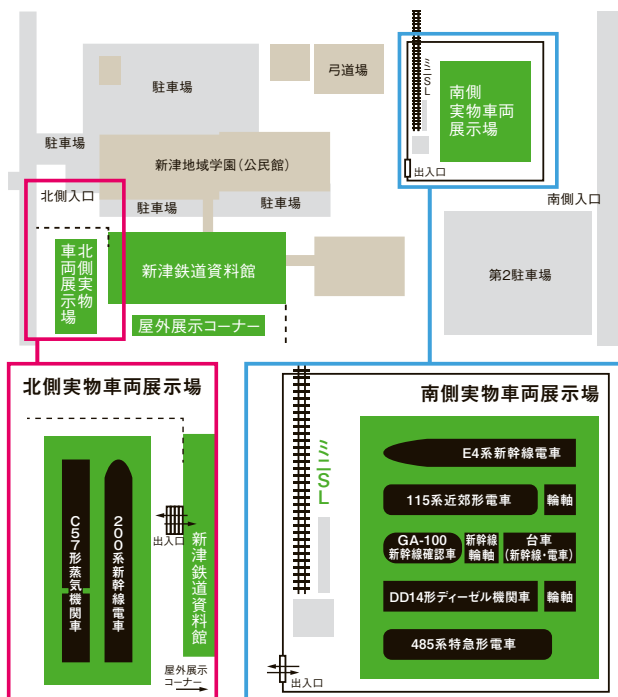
弓道場

駐車場

ミニSL

南側実物車両展示場

駐車場

新津地域学園(公民館)

出入口

北側入口

駐車場

駐車場

南側入口

北側実物車両展示場

新津鉄道資料館

第2駐車場

屋外展示コーナー

北側実物車両展示場

C57形蒸気機関車

200系新幹線電車

出入口

新津鉄道資料館

屋外展示コーナー

南側実物車両展示場

ミニSL

E4系新幹線電車

115系近郊形電車

輪軸

GA-100 新幹線確認車

新幹線輪軸

台車 (新幹線・電車)

DD14形ディーゼル機関車

輪軸

485系特急形電車

出入口